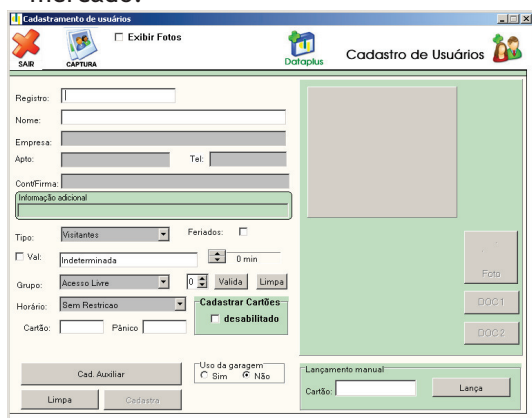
mercado.

Cadastramento de usuários

SAIR
CAPTURA
Exibir Fotos
Dataplus
Cadastro de Usuários

Registro:
Nome:
Empresa:
Apto:
Tel:
Cont/Firma:
Informação adicional
Tipo: Visitantes
Feriados:
Val: Indeterminada
0 min
Grupo: Acesso Livre
0
Valida
Limpa
Horário: Sem Restricao
Cadastrar Cartões
desabilitado
Cartão:
Pânico
Cad. Auxiliar
Uso da garagem
Sim
Não
Limpa
Cadastra
Foto
DOC1
DOC2
Lançamento manual
Cartão:
Lança